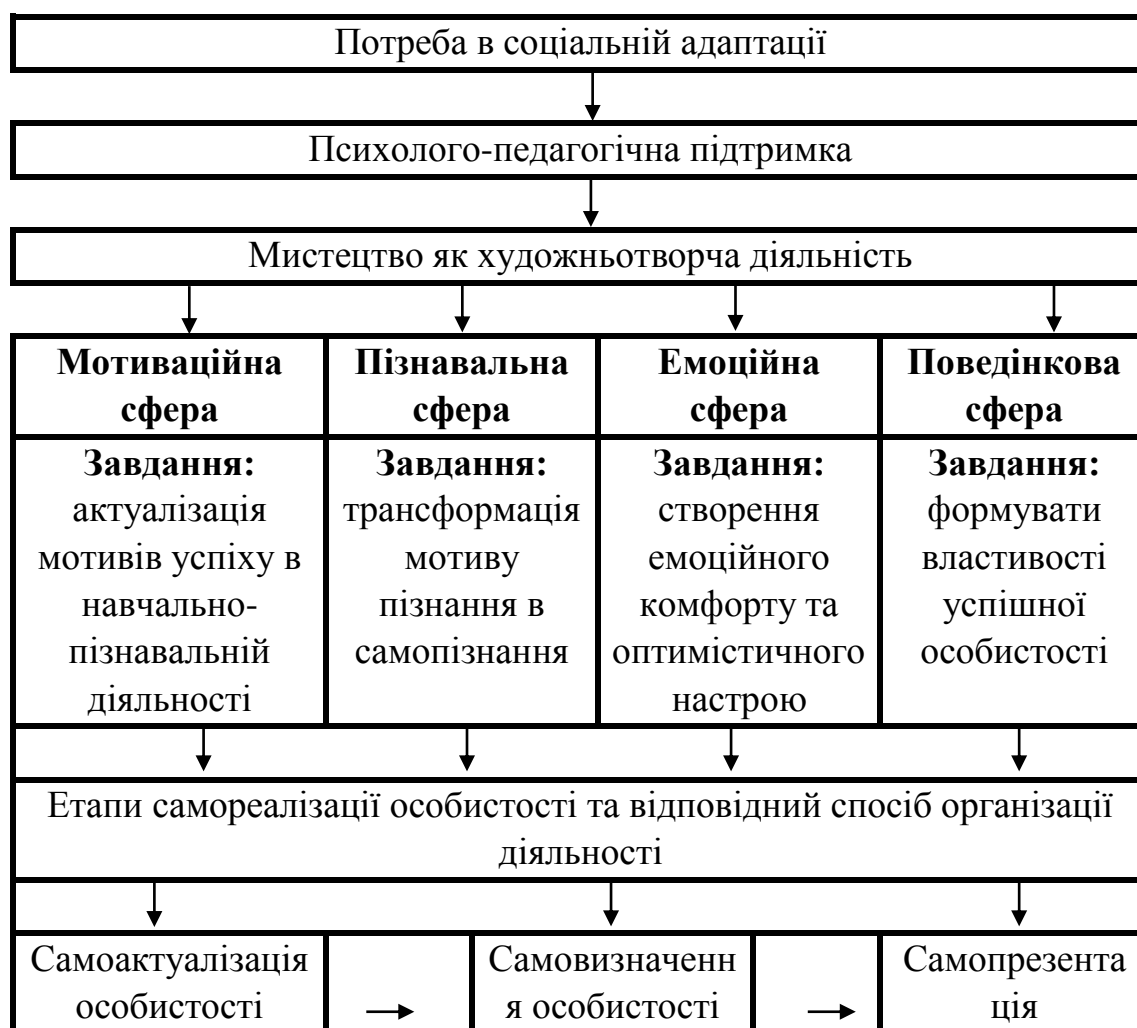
Потреба в соціальній адаптації

Психолого-педагогічна підтримка

Мистецтво як художньотворча діяльність

| Мотиваційна сфера | Пізнавальна сфера | Емоційна сфера | Поведінкова сфера |
|---|---|---|---|
| Завдання: актуалізація мотивів успіху в навчально-пізнавальній діяльності | Завдання: трансформація мотиву пізнання в самопізнання | Завдання: створення емоційного комфорту та оптимістичного настрою | Завдання: формувати властивості успішної особистості |

Етапи самореалізації особистості та відповідний спосіб організації діяльності

| Самоактуалізація особистості | → | Самовизначення особистості | → | Самопрезентація |
|---|---|---|---|---|